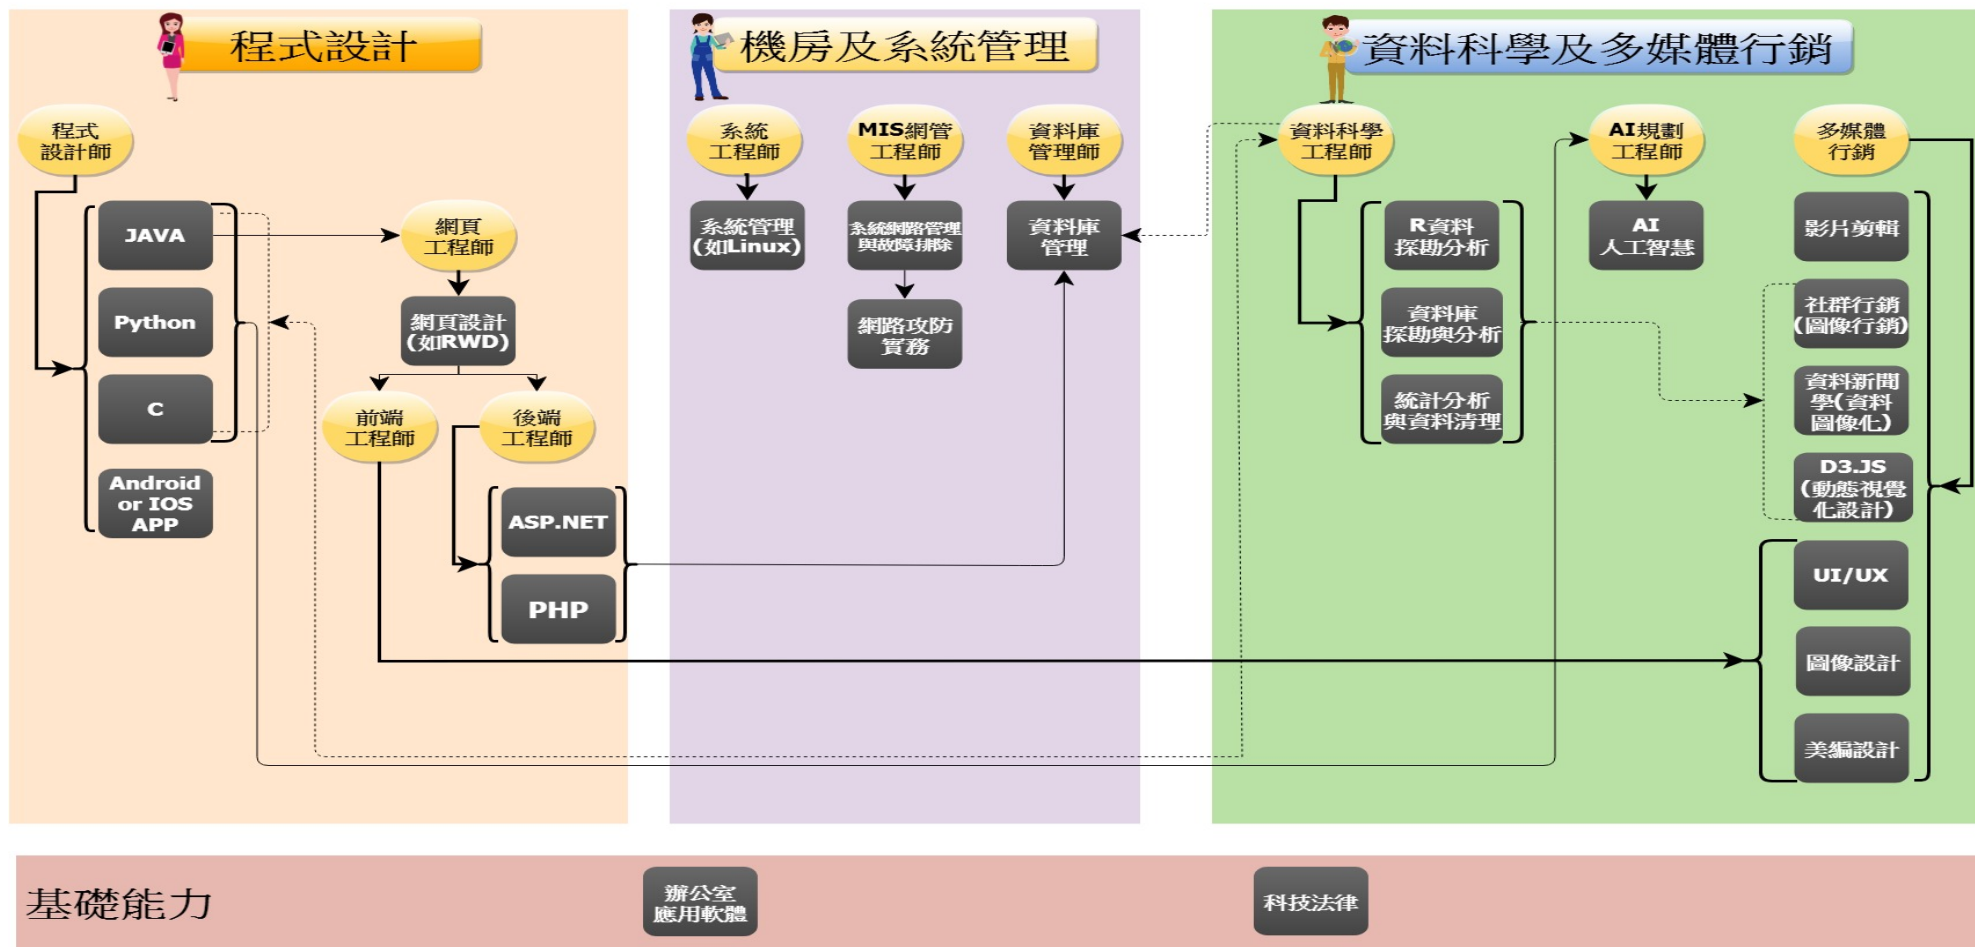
程式設計

程式設計師

JAVA

Python

C

Android or IOS APP

網頁工程師

網頁設計(如RWD)

前端工程師

後端工程師

ASP.NET

PHP

機房及系統管理

系統工程師

系統管理(如Linux)

MIS網管工程師

系統網路管理與故障排除

網路攻防實務

資料庫管理師

資料庫管理

資料科學及多媒體行銷

資料科學工程師

R資料探勘分析

資料庫探勘與分析

統計分析與資料清理

AI規劃工程師

AI人工智慧

多媒體行銷

影片剪輯

社群行銷(圖像行銷)

資料新聞學(資料圖像化)

D3.JS(動態視覺化設計)

UI/UX

圖像設計

美編設計

基礎能力

辦公室應用軟體

科技法律